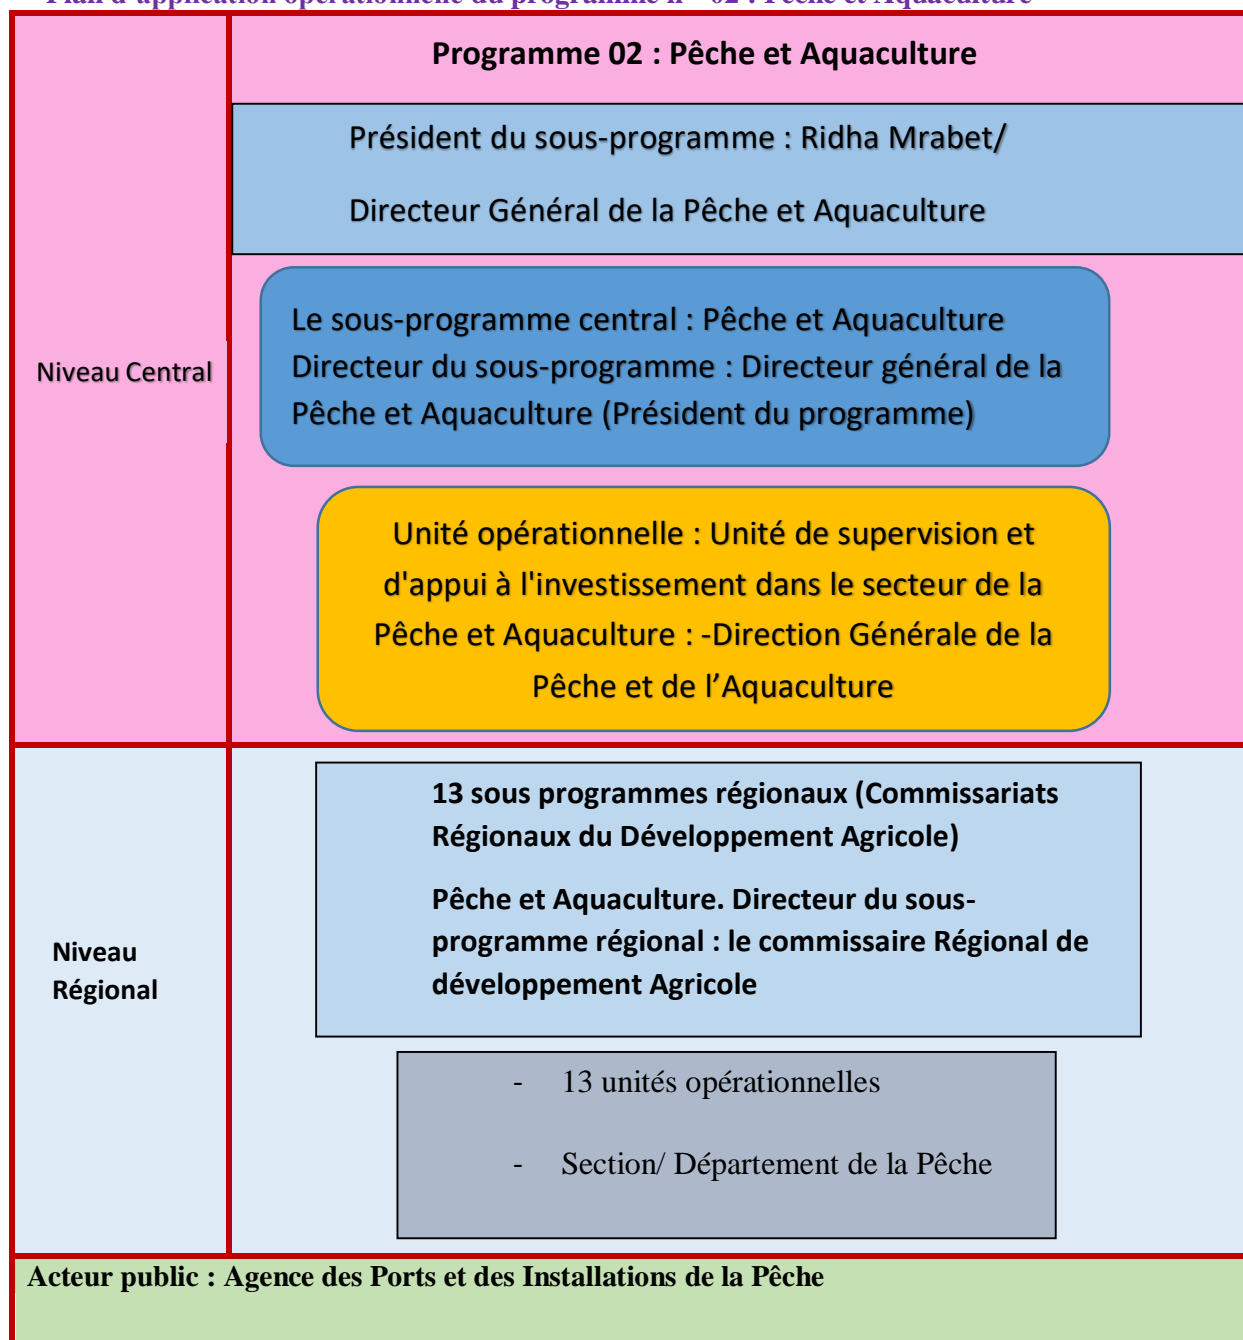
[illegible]

Programme 02 : Pêche et Aquaculture

Président du sous-programme : Ridha Mrabet/

Directeur Général de la Pêche et Aquaculture

Niveau Central

Le sous-programme central : Pêche et Aquaculture
Directeur du sous-programme : Directeur général de la Pêche et Aquaculture (Président du programme)

Unité opérationnelle : Unité de supervision et d'appui à l'investissement dans le secteur de la Pêche et Aquaculture : -Direction Générale de la Pêche et de l'Aquaculture

Niveau Régional

13 sous programmes régionaux (Commissariats Régionaux du Développement Agricole)

Pêche et Aquaculture. Directeur du sous-programme régional : le commissaire Régional de développement Agricole

- 13 unités opérationnelles

- Section/ Département de la Pêche

Acteur public : Agence des Ports et des Installations de la Pêche